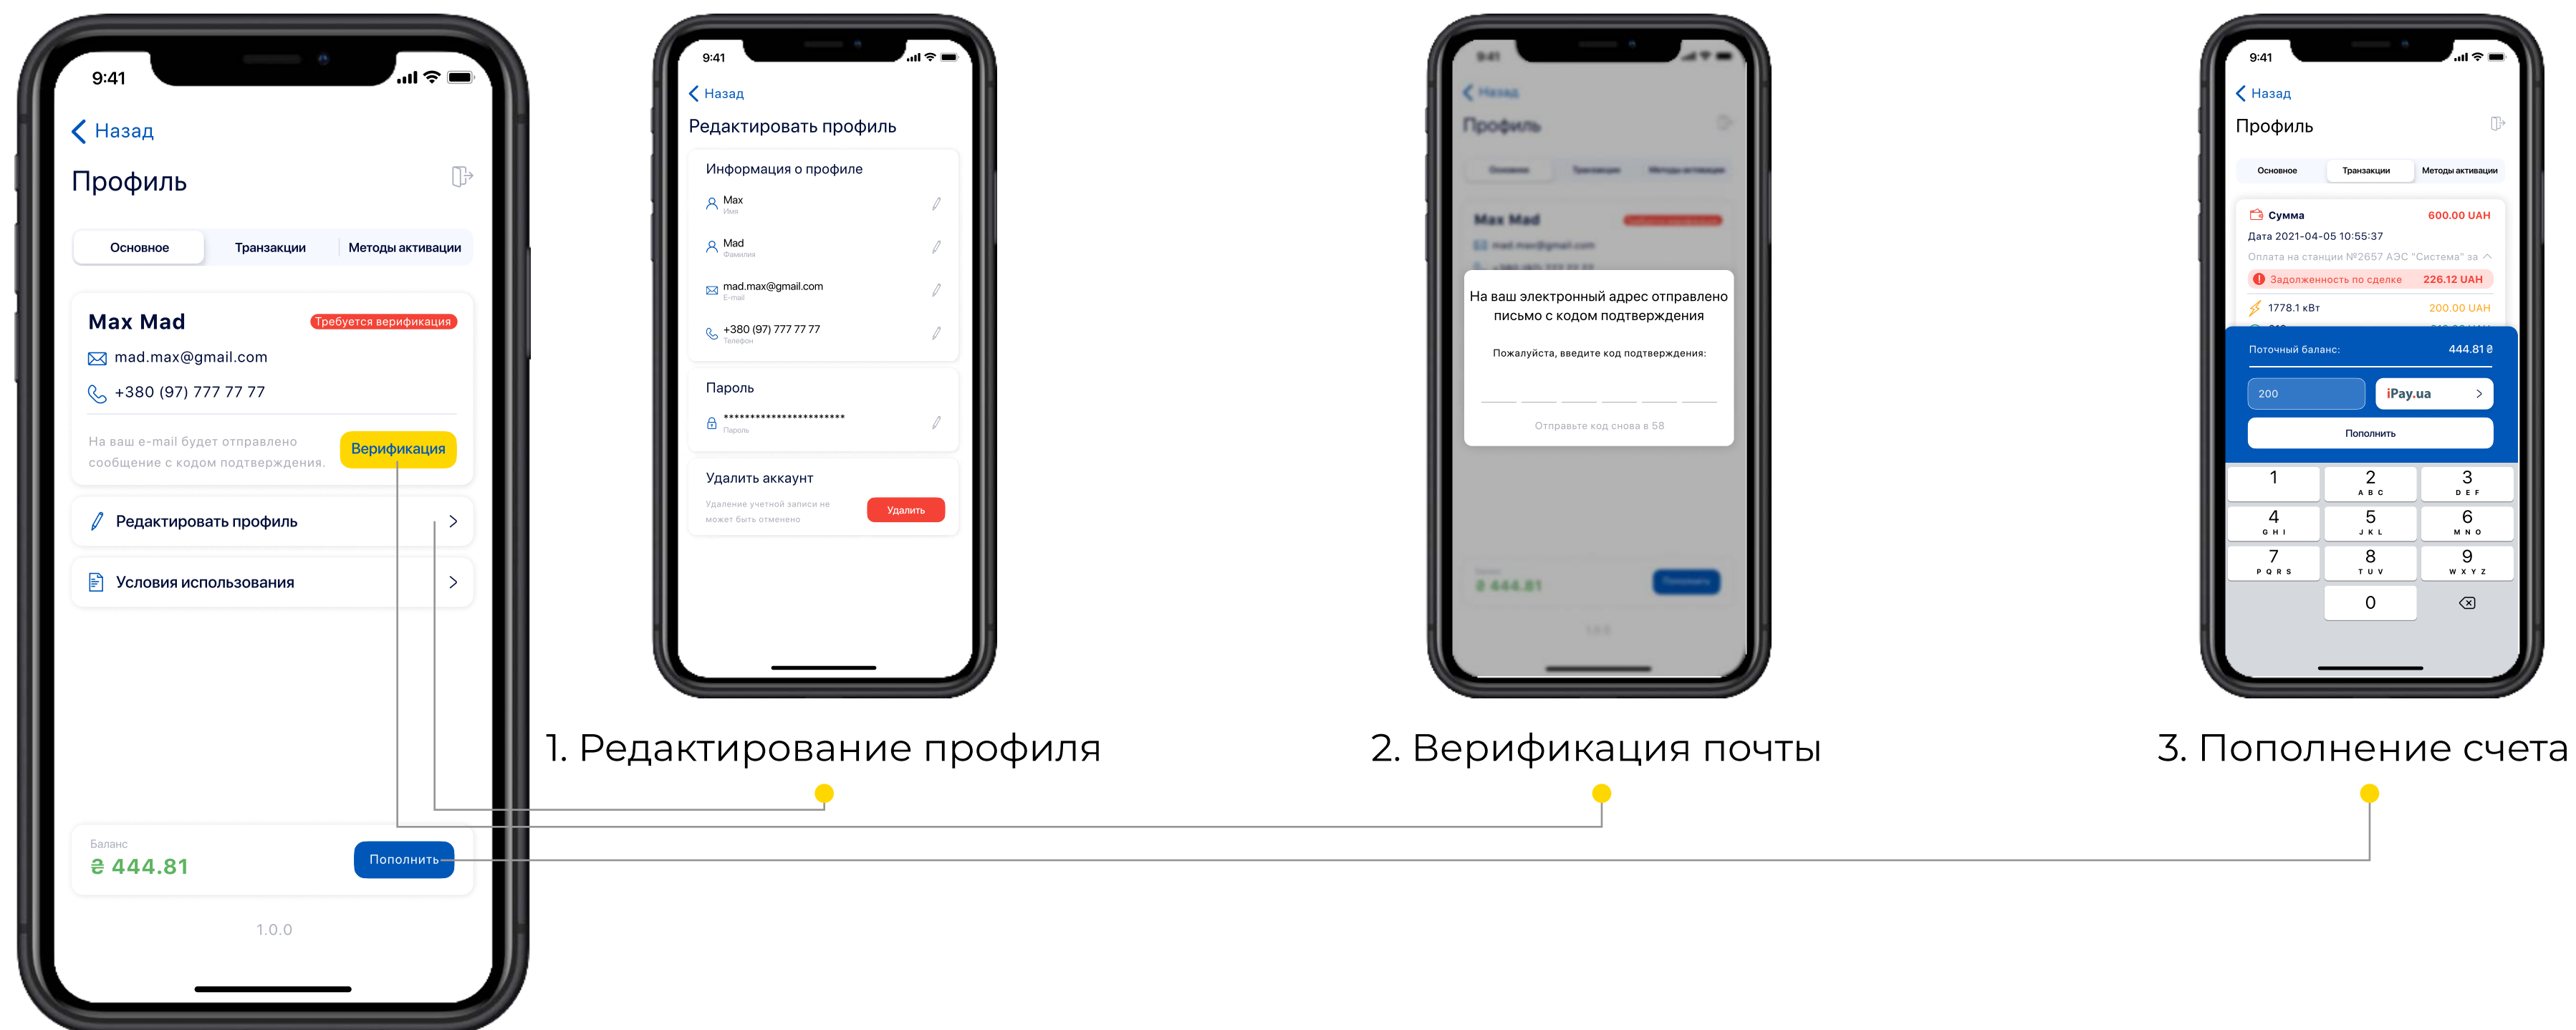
9:41

Назад

Профиль

Основное | Транзакции | Методы активации

Max Mad
Требуется верификация
mad.max@gmail.com
+380 (97) 777 77 77

На ваш e-mail будет отправлено сообщение с кодом подтверждения.
Верификация

Редактировать профиль

Условия использования

Баланс
₴ 444.81
Пополнить

1.0.0

9:41

Назад

Редактировать профиль

Информация о профиле

Max
Имя

Mad
Фамилия

mad.max@gmail.com
E-mail

+380 (97) 777 77 77
Телефон

Пароль

************************
Пароль

Удалить аккаунт

Удаление учетной записи не может быть отменено
Удалить

9:41

Назад

Профиль

Max Mad

На ваш электронный адрес отправлено письмо с кодом подтверждения

Пожалуйста, введите код подтверждения:

Отправьте код снова в 58

₴ 444.81

9:41

Назад

Профиль

Основное | Транзакции | Методы активации

Сумма 600.00 UAH
Дата 2021-04-05 10:55:37
Оплата на станции №2657 АЭС "Система" за
Задолженность по сделке 226.12 UAH
1778.1 кВт 200.00 UAH

Поточный баланс: 444.81 ₴

200
iPay.ua

Пополнить

1
2 ABC
3 DEF
4 GHI
5 JKL
6 MNO
7 PQRS
8 TUV
9 WXYZ
0

1. Редактирование профиля

2. Верификация почты

3. Пополнение счета